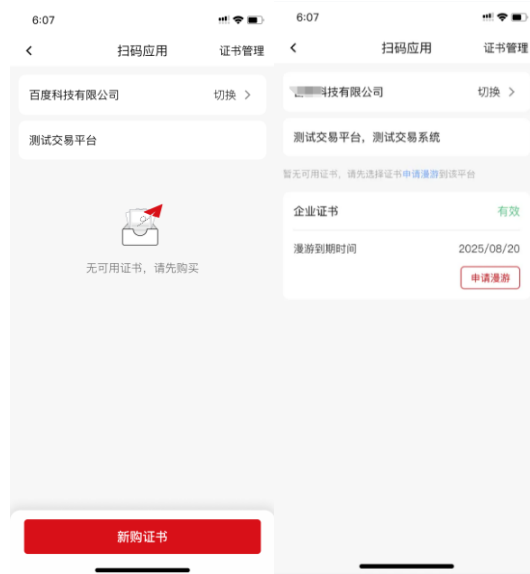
6:07

<

扫码应用

证书管理

百度科技有限公司

切换 >

测试交易平台

无可用证书，请先购买

新购证书

6:07

<

扫码应用

证书管理

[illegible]科技有限公司

切换 >

测试交易平台，测试交易系统

暂无可用证书，请先选择证书申请漫游到该平台

企业证书

有效

漫游到期时间

2025/08/20

申请漫游